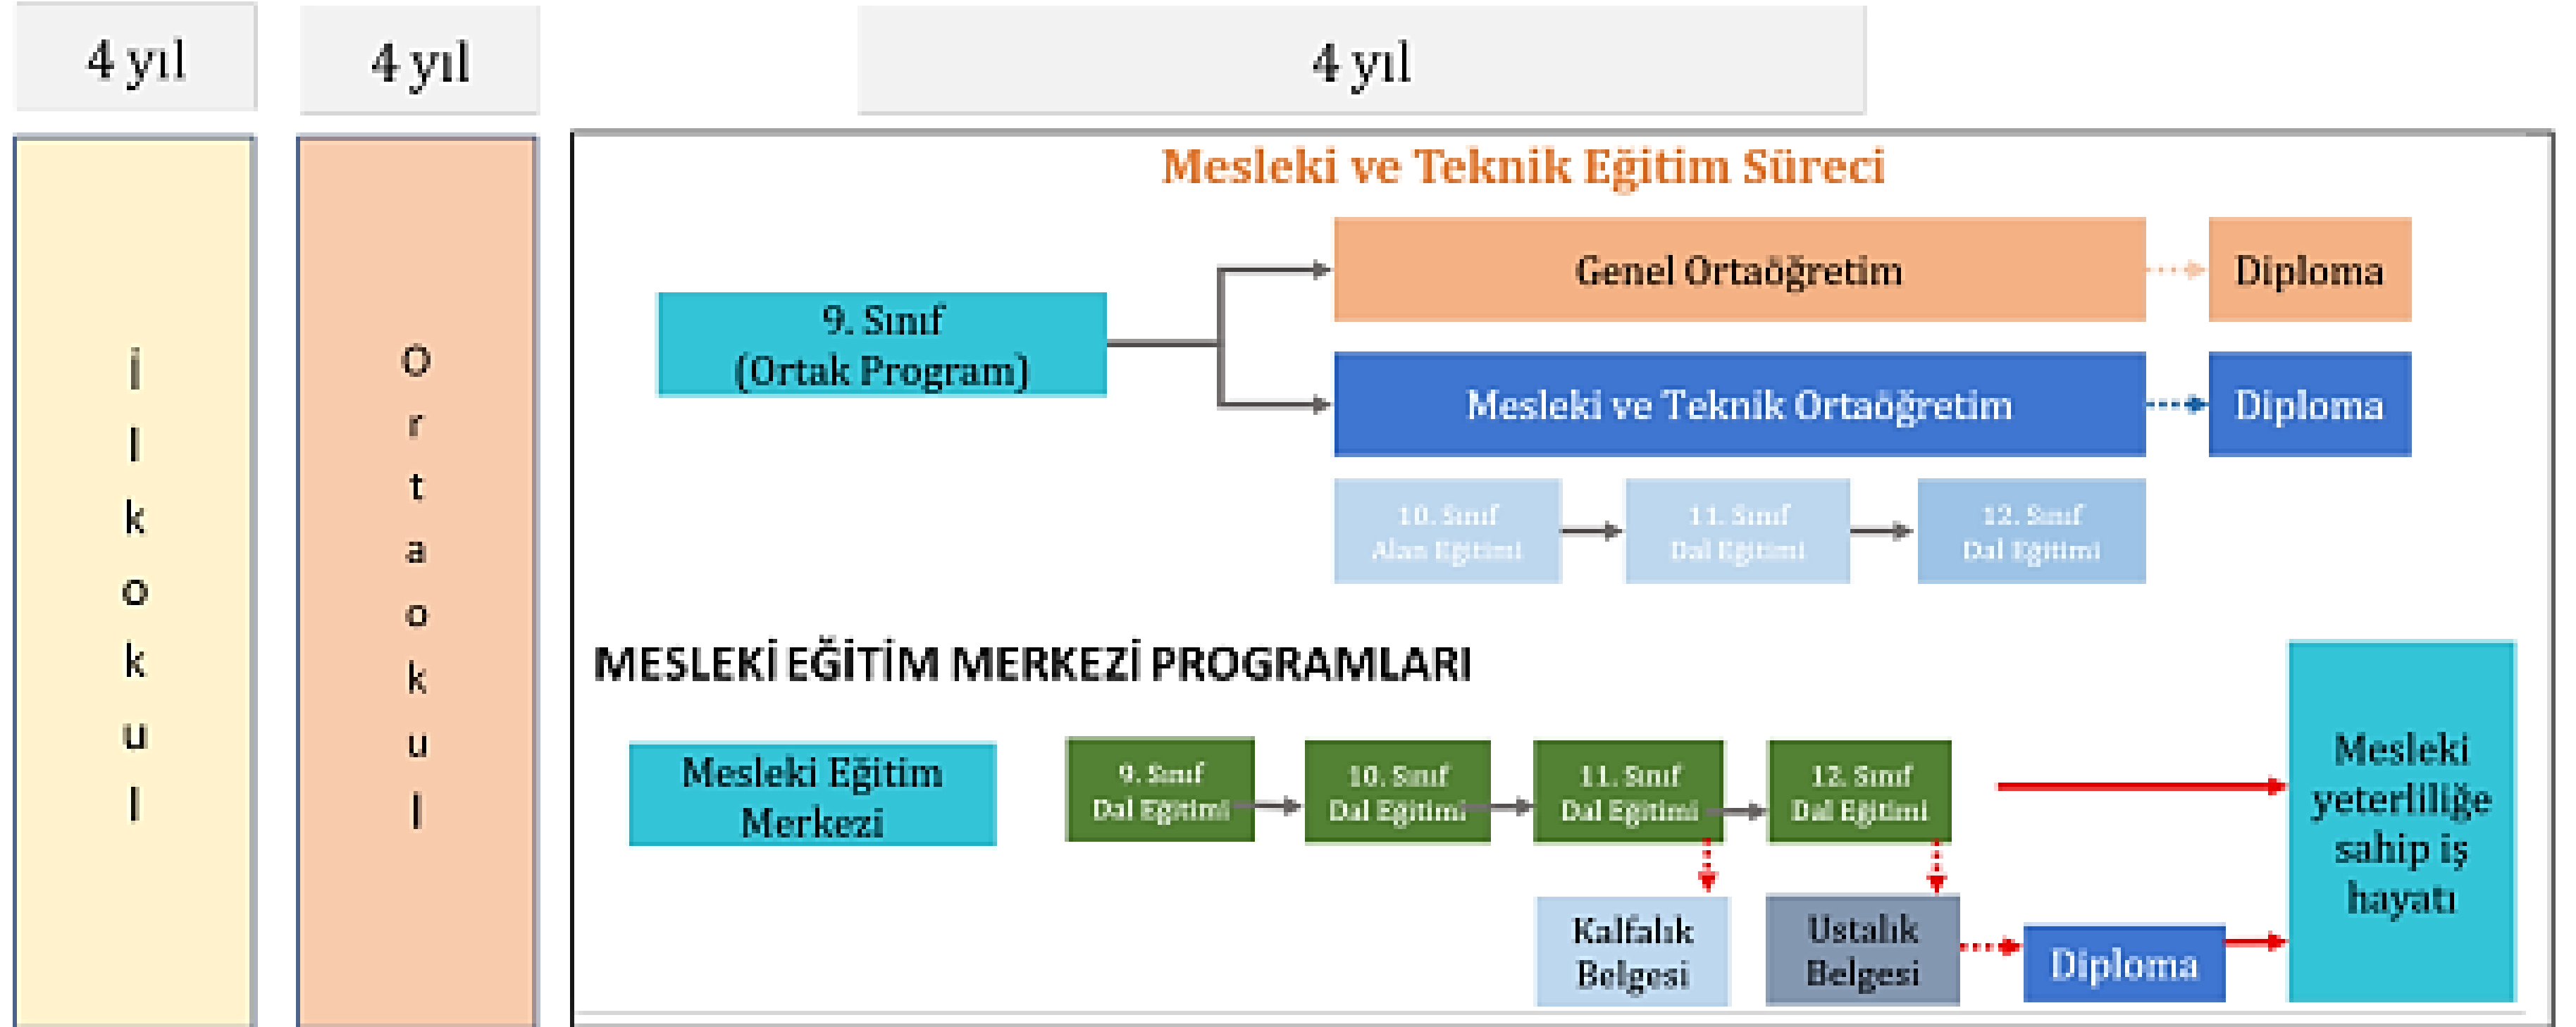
4 yıl

4 yıl

4 yıl

İ l k o k u l

O r t a o k u l

Mesleki ve Teknik Eğitim Süreci

9. Sınıf (Ortak Program)

Genel Ortaöğretim

Diploma

Mesleki ve Teknik Ortaöğretim

Diploma

10. Sınıf Alan Eğitimi

11. Sınıf Dal Eğitimi

12. Sınıf Dal Eğitimi

MESLEKİ EĞİTİM MERKEZİ PROGRAMLARI

Mesleki Eğitim Merkezi

9. Sınıf Dal Eğitimi

10. Sınıf Dal Eğitimi

11. Sınıf Dal Eğitimi

12. Sınıf Dal Eğitimi

Kalfalık Belgesi

Ustalık Belgesi

Diploma

Mesleki yeterliliğe sahip iş hayatı